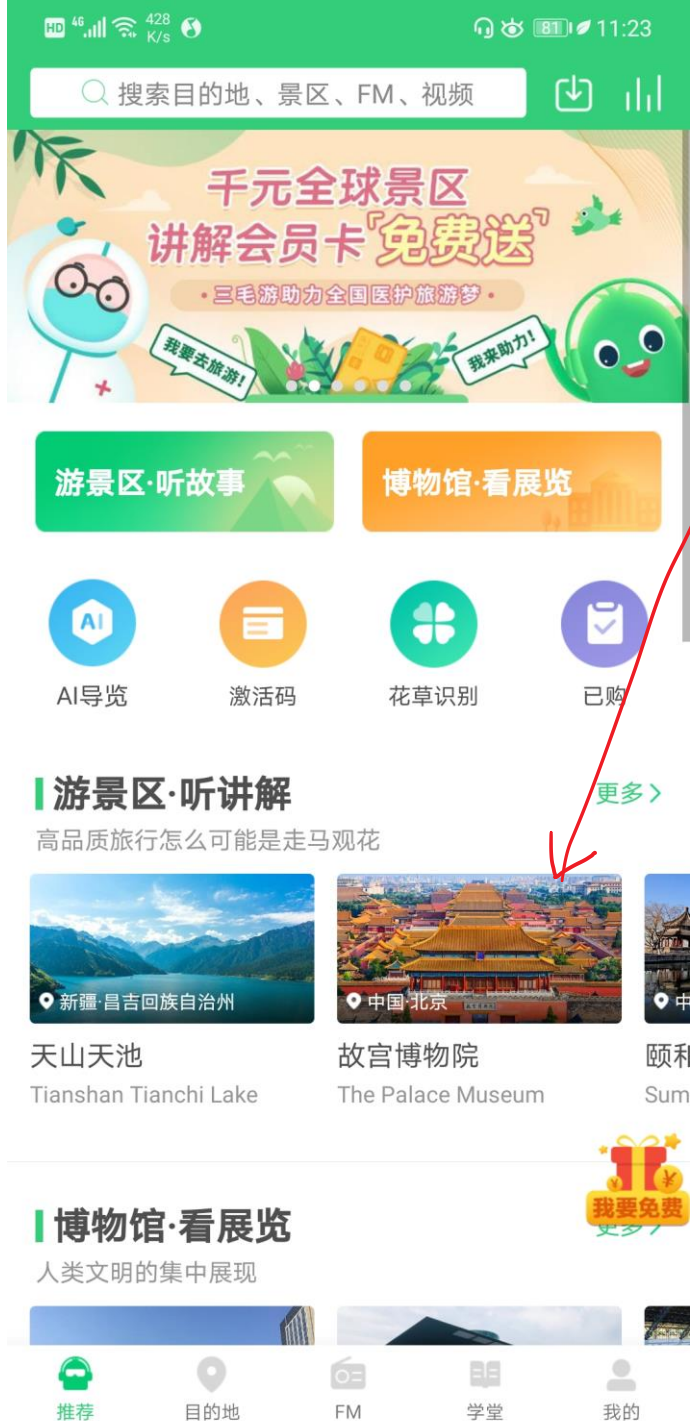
HD 4G 428 K/s 81 11:23

搜索目的地、景区、FM、视频

千元全球景区
讲解会员卡「免费送」
· 三毛游助力全国医护旅游梦 ·
我要去旅游!
我来助力!

游景区·听故事
博物馆·看展览

AI
AI导览
激活码
花草识别
已购

游景区·听讲解
更多 >
高品质旅行怎么可能是走马观花

新疆·昌吉回族自治州
天山天池
Tianshan Tianchi Lake

中国·北京
故宫博物院
The Palace Museum

中
颐和
Sum

我要免费

博物馆·看展览
更多 >
人类文明的集中展现

推荐
目的地
FM
学堂
我的